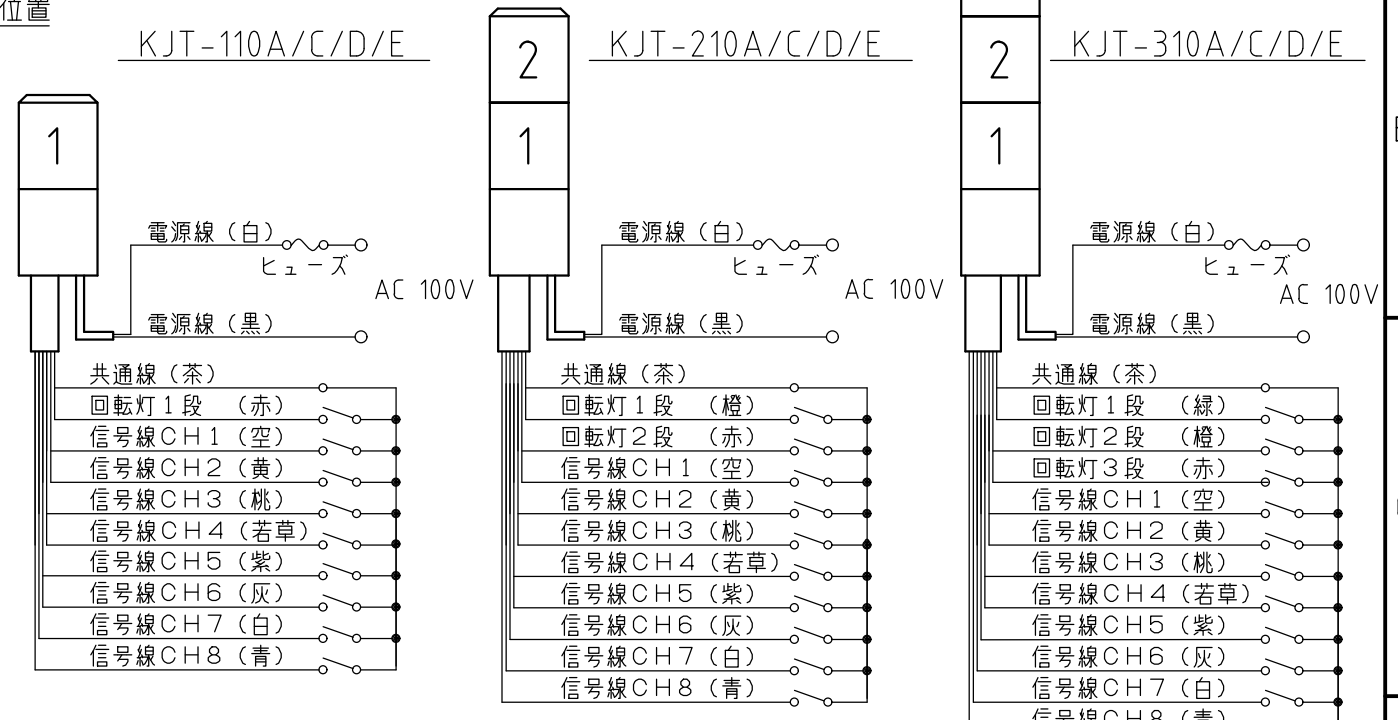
位置

KJT-110A/C/D/E

1

電源線（白）
ヒューズ
AC 100V
電源線（黒）

共通線（茶）
回転灯１段　（赤）
信号線ＣＨ１（空）
信号線ＣＨ２（黄）
信号線ＣＨ３（桃）
信号線ＣＨ４（若草）
信号線ＣＨ５（紫）
信号線ＣＨ６（灰）
信号線ＣＨ７（白）
信号線ＣＨ８（青）

KJT-210A/C/D/E

2
1

電源線（白）
ヒューズ
AC 100V
電源線（黒）

共通線（茶）
回転灯１段　（橙）
回転灯２段　（赤）
信号線ＣＨ１（空）
信号線ＣＨ２（黄）
信号線ＣＨ３（桃）
信号線ＣＨ４（若草）
信号線ＣＨ５（紫）
信号線ＣＨ６（灰）
信号線ＣＨ７（白）
信号線ＣＨ８（青）

KJT-310A/C/D/E

2
1

電源線（白）
ヒューズ
AC 100V
電源線（黒）

共通線（茶）
回転灯１段　（緑）
回転灯２段　（橙）
回転灯３段　（赤）
信号線ＣＨ１（空）
信号線ＣＨ２（黄）
信号線ＣＨ３（桃）
信号線ＣＨ４（若草）
信号線ＣＨ５（紫）
信号線ＣＨ６（灰）
信号線ＣＨ７（白）
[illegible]